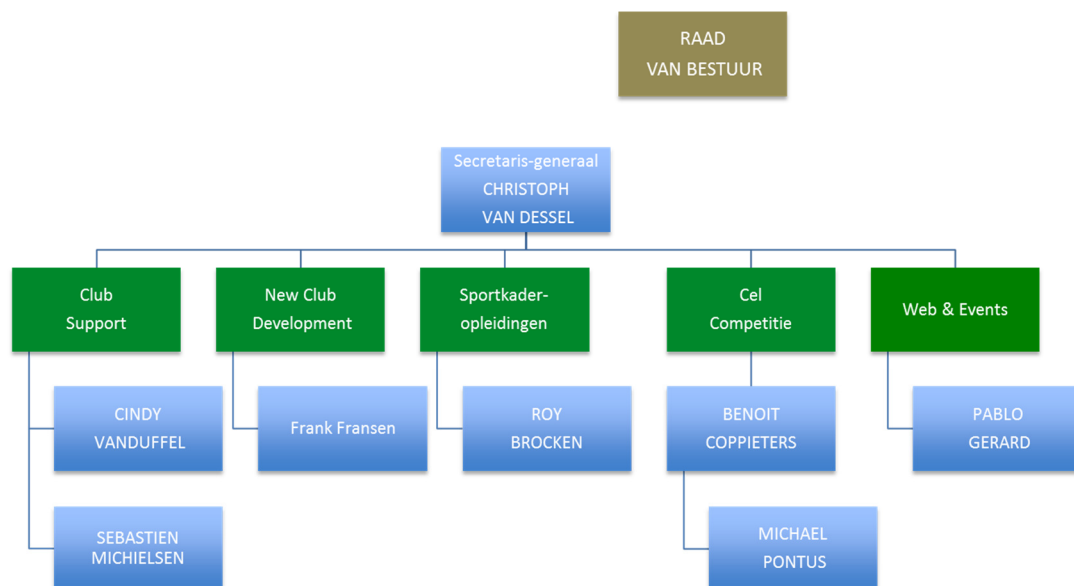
RAAD
VAN BESTUUR

Secretaris-generaal
CHRISTOPH
VAN DESSEL

Club
Support

CINDY
VANDUFFEL

SEBASTIEN
MICHIELSEN

New Club
Development

Frank Fransen

Sportkader-
opleidingen

ROY
BROCKEN

Cel
Competitie

BENOIT
COPPIETERS

MICHAEL
PONTUS

Web & Events

PABLO
GERARD